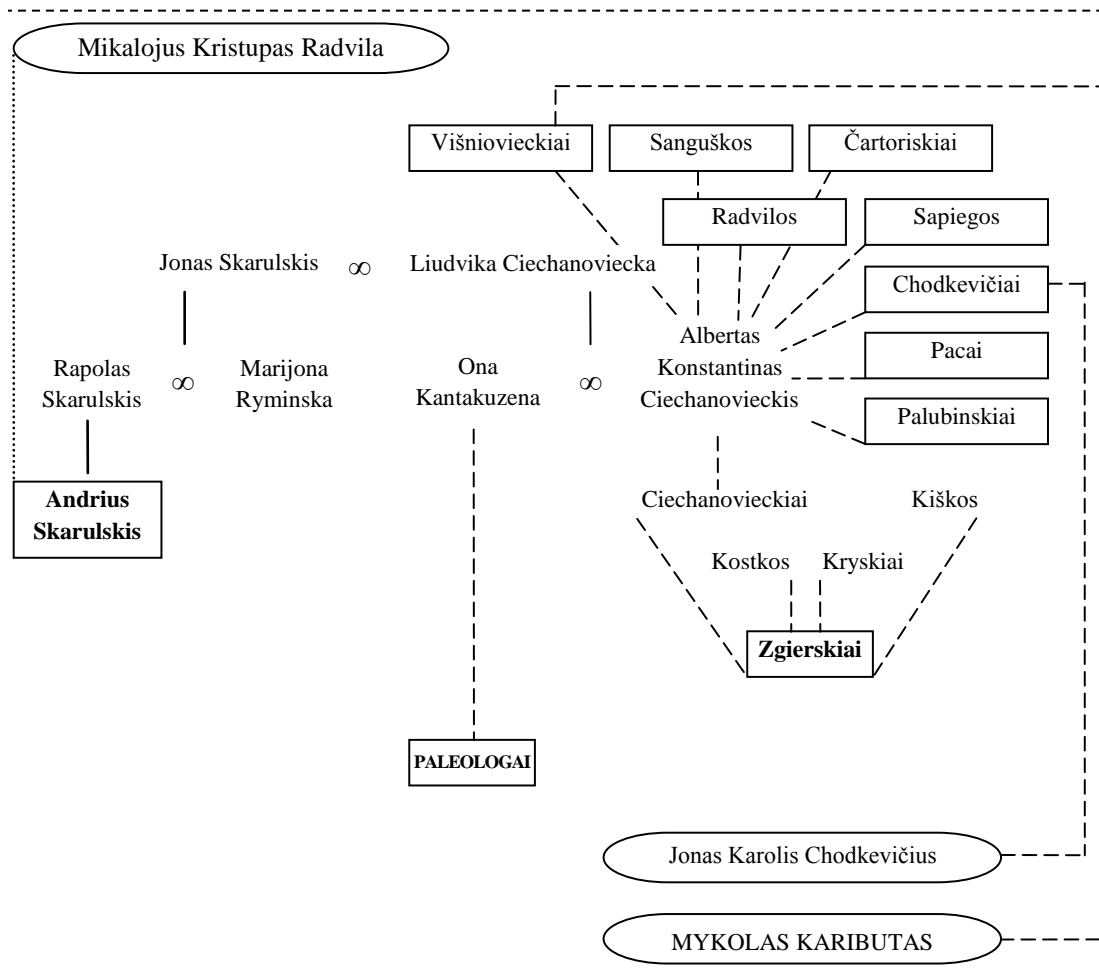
Mikalojus Kristupas Radvila

Višniovieckiai

Sanguškos

Čartoriskiai

Radvilos

Sapiegos

Jonas Skarulskis $\infty$ Liudvika Ciechanoviecka

Chodkevičiai

Albertas Konstantinas Ciechanovieckis

Pacai

Rapolas Skarulskis $\infty$ Marijona Ryminska

Ona Kantakuzena $\infty$

Palubinskiai

Andrius Skarulskis

Ciechanovieckiai

Kiškos

Kostkos

Kryskiai

Zgierskiai

PALEOLOGAI

Jonas Karolis Chodkevičius

MYKOLAS KARIBUTAS